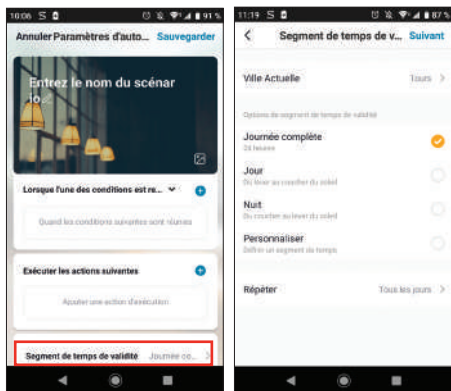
10:06 S
91%
Annuler Paramètres d'auto... Sauvegarder
Entrez le nom du scénario
Lorsque l'une des conditions est re...
Quand les conditions suivantes sont réunies
Exécuter les actions suivantes
Ajouter une action d'exécution
Segment de temps de validité Journée co...

11:19 S
87%
Segment de temps de v... Suivant
Ville Actuelle Tours
Options de segment de temps de validité
Journée complète
24 heures
Jour
Du lever au coucher du soleil
Nuit
Du coucher au lever du soleil
Personnaliser
Définir un segment de temps
Répéter Tous les jours